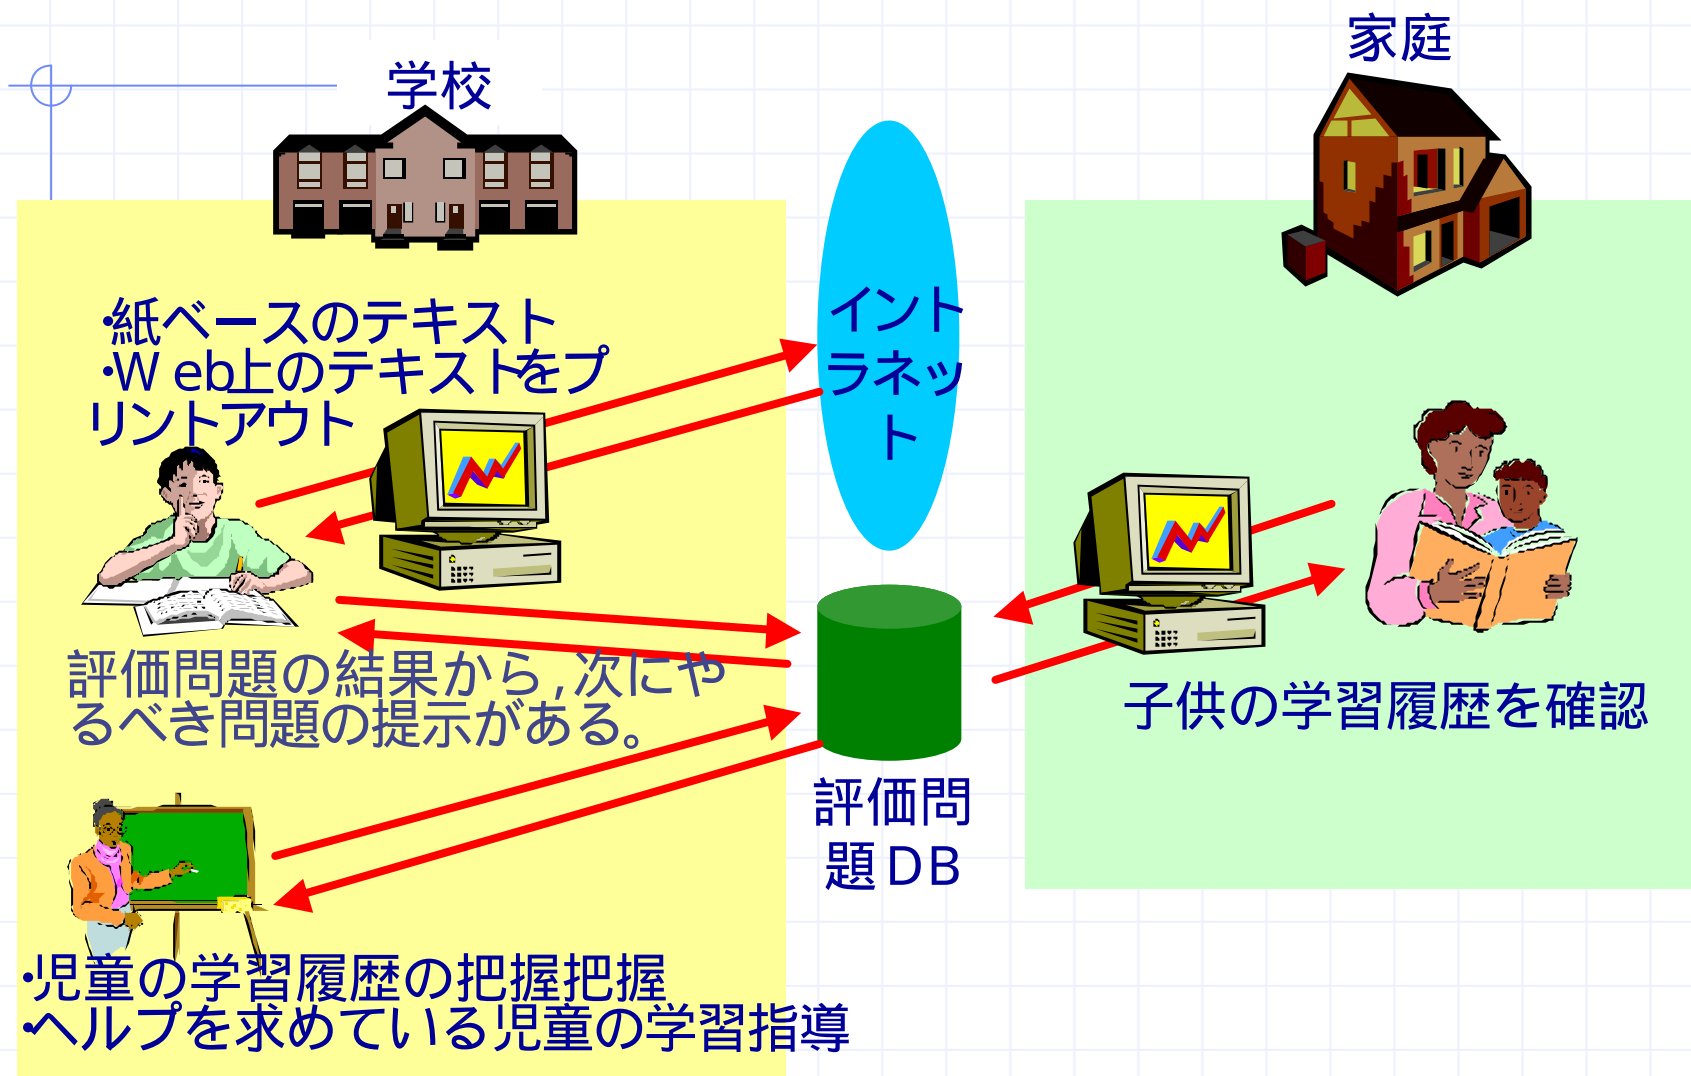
学校

家庭

·紙ベースのテキスト
·W eb上のテキストをプリントアウト

イントラネット

評価問題の結果から,次にやるべき問題の提示がある。

子供の学習履歴を確認

評価問題DB

·児童の学習履歴の把握把握
·ヘルプを求めている児童の学習指導